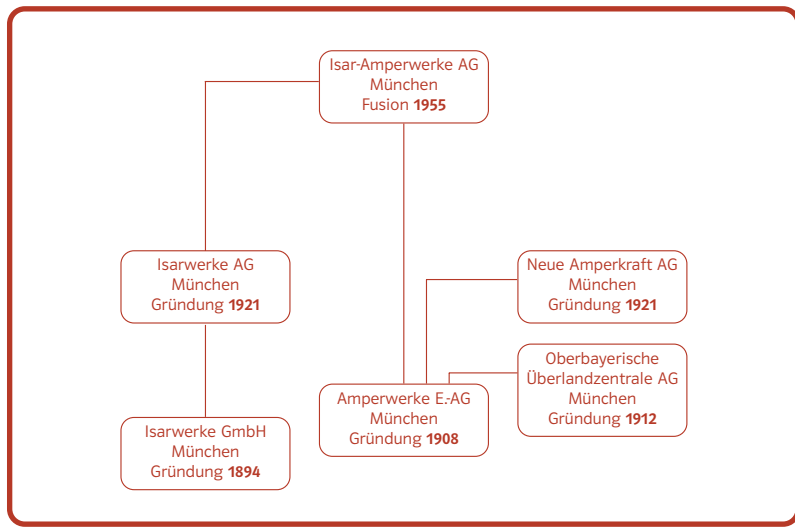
Isar-Amperwerke AG
München
Fusion **1955**

Isarwerke AG
München
Gründung **1921**

Neue Amperkraft AG
München
Gründung **1921**

Oberbayerische
Überlandzentrale AG
München
Gründung **1912**

Amperwerke E.-AG
München
Gründung **1908**

Isarwerke GmbH
München
Gründung **1894**